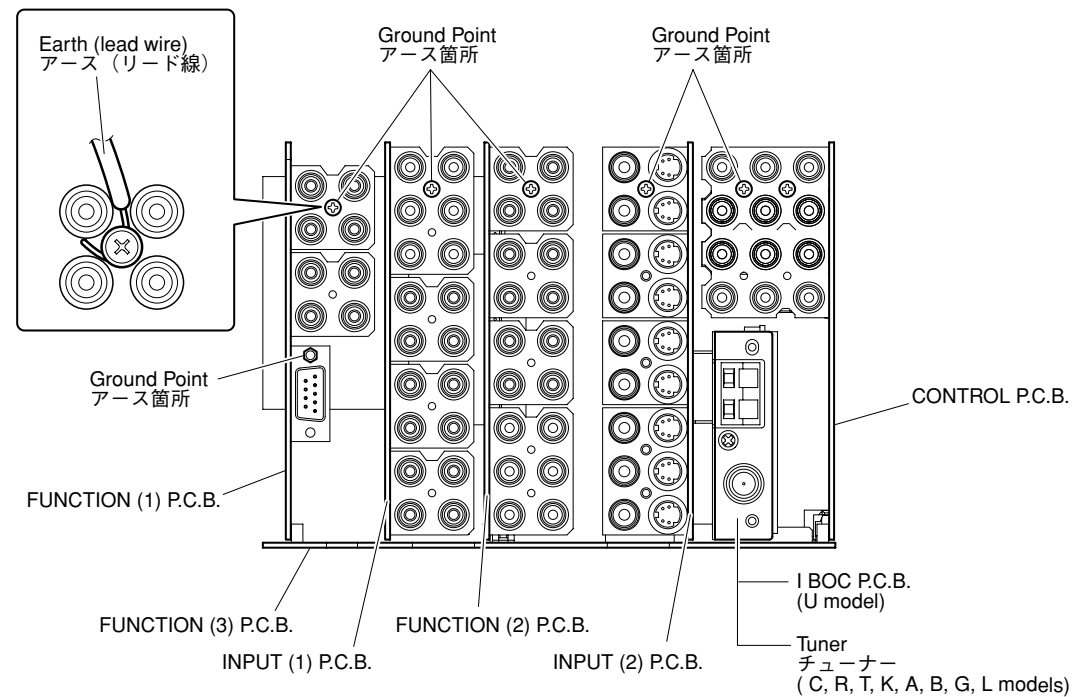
Earth (lead wire)
アース（リード線）

Ground Point
アース箇所

Ground Point
アース箇所

Ground Point
アース箇所

CONTROL P.C.B.

FUNCTION (1) P.C.B.

FUNCTION (3) P.C.B.

INPUT (1) P.C.B.

FUNCTION (2) P.C.B.

INPUT (2) P.C.B.

I BOC P.C.B.
(U model)

Tuner
チューナー
( C, R, T, K, A, B, G, L models)